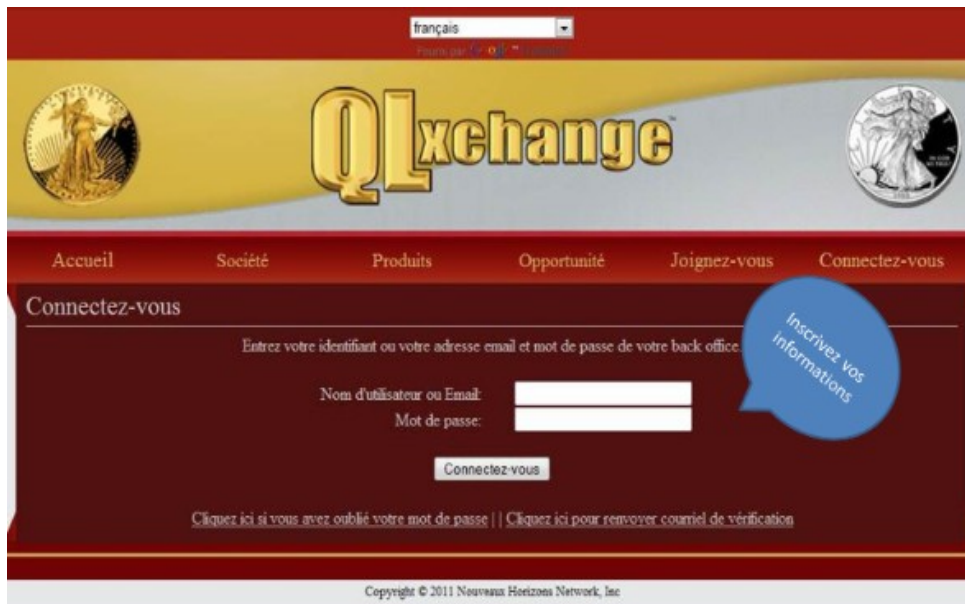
français

Fourni par Google Traduction

QLxchange

Accueil Société Produits Opportunité Joignez-vous Connectez-vous

Connectez-vous

Entrez votre identifiant ou votre adresse email et mot de passe de votre back office.

Inscrivez vos informations

Nom d'utilisateur ou Email:
Mot de passe:

Connectez-vous

Cliquez ici si vous avez oublié votre mot de passe | | Cliquez ici pour renvoyer courriel de vérification

Copyright © 2011 Nouveaux Horizons Network, Inc